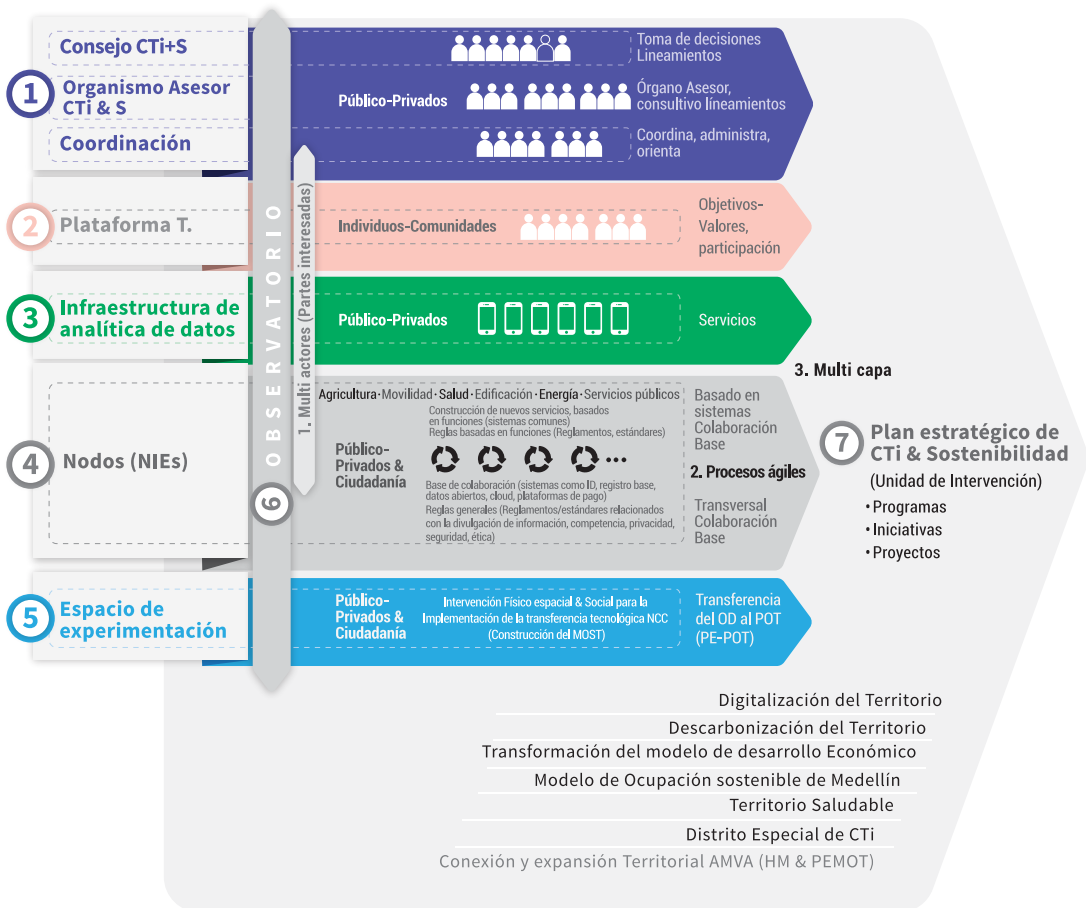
1

Consejo CTi+S

Organismo Asesor CTi & S

Coordinación

Toma de decisiones Lineamientos

Público-Privados

Órgano Asesor, consultivo lineamientos

Coordina, administra, orienta

2

Plataforma T.

Individuos-Comunidades

Objetivos-Valores, participación

3

Infraestructura de analítica de datos

Público-Privados

Servicios

OBSERVATORIO

1. Multi actores (Partes interesadas)

3. Multi capa

4

Nodos (NIEs)

Agricultura · Movilidad · Salud · Edificación · Energía · Servicios públicos

Construcción de nuevos servicios, basados en funciones (sistemas comunes)
Reglas basadas en funciones (Reglamentos, estándares)

Público-Privados & Ciudadanía

Base de colaboración (sistemas como ID, registro base, datos abiertos, cloud, plataformas de pago)
Reglas generales (Reglamentos/estándares relacionados con la divulgación de información, competencia, privacidad, seguridad, ética)

Basado en sistemas Colaboración Base

2. Procesos ágiles

Transversal Colaboración Base

6

7

Plan estratégico de CTi & Sostenibilidad

(Unidad de Intervención)

• Programas
• Iniciativas
• Proyectos

5

Espacio de experimentación

Público-Privados & Ciudadanía

Intervención Físico espacial & Social para la Implementación de la transferencia tecnológica NCC (Construcción del MOST)

Transferencia del OD al POT (PE-POT)

Digitalización del Territorio

Descarbonización del Territorio

Transformación del modelo de desarrollo Económico

Modelo de Ocupación sostenible de Medellín

Territorio Saludable

Distrito Especial de CTi

Conexión y expansión Territorial AMVA (HM & PEMOT)